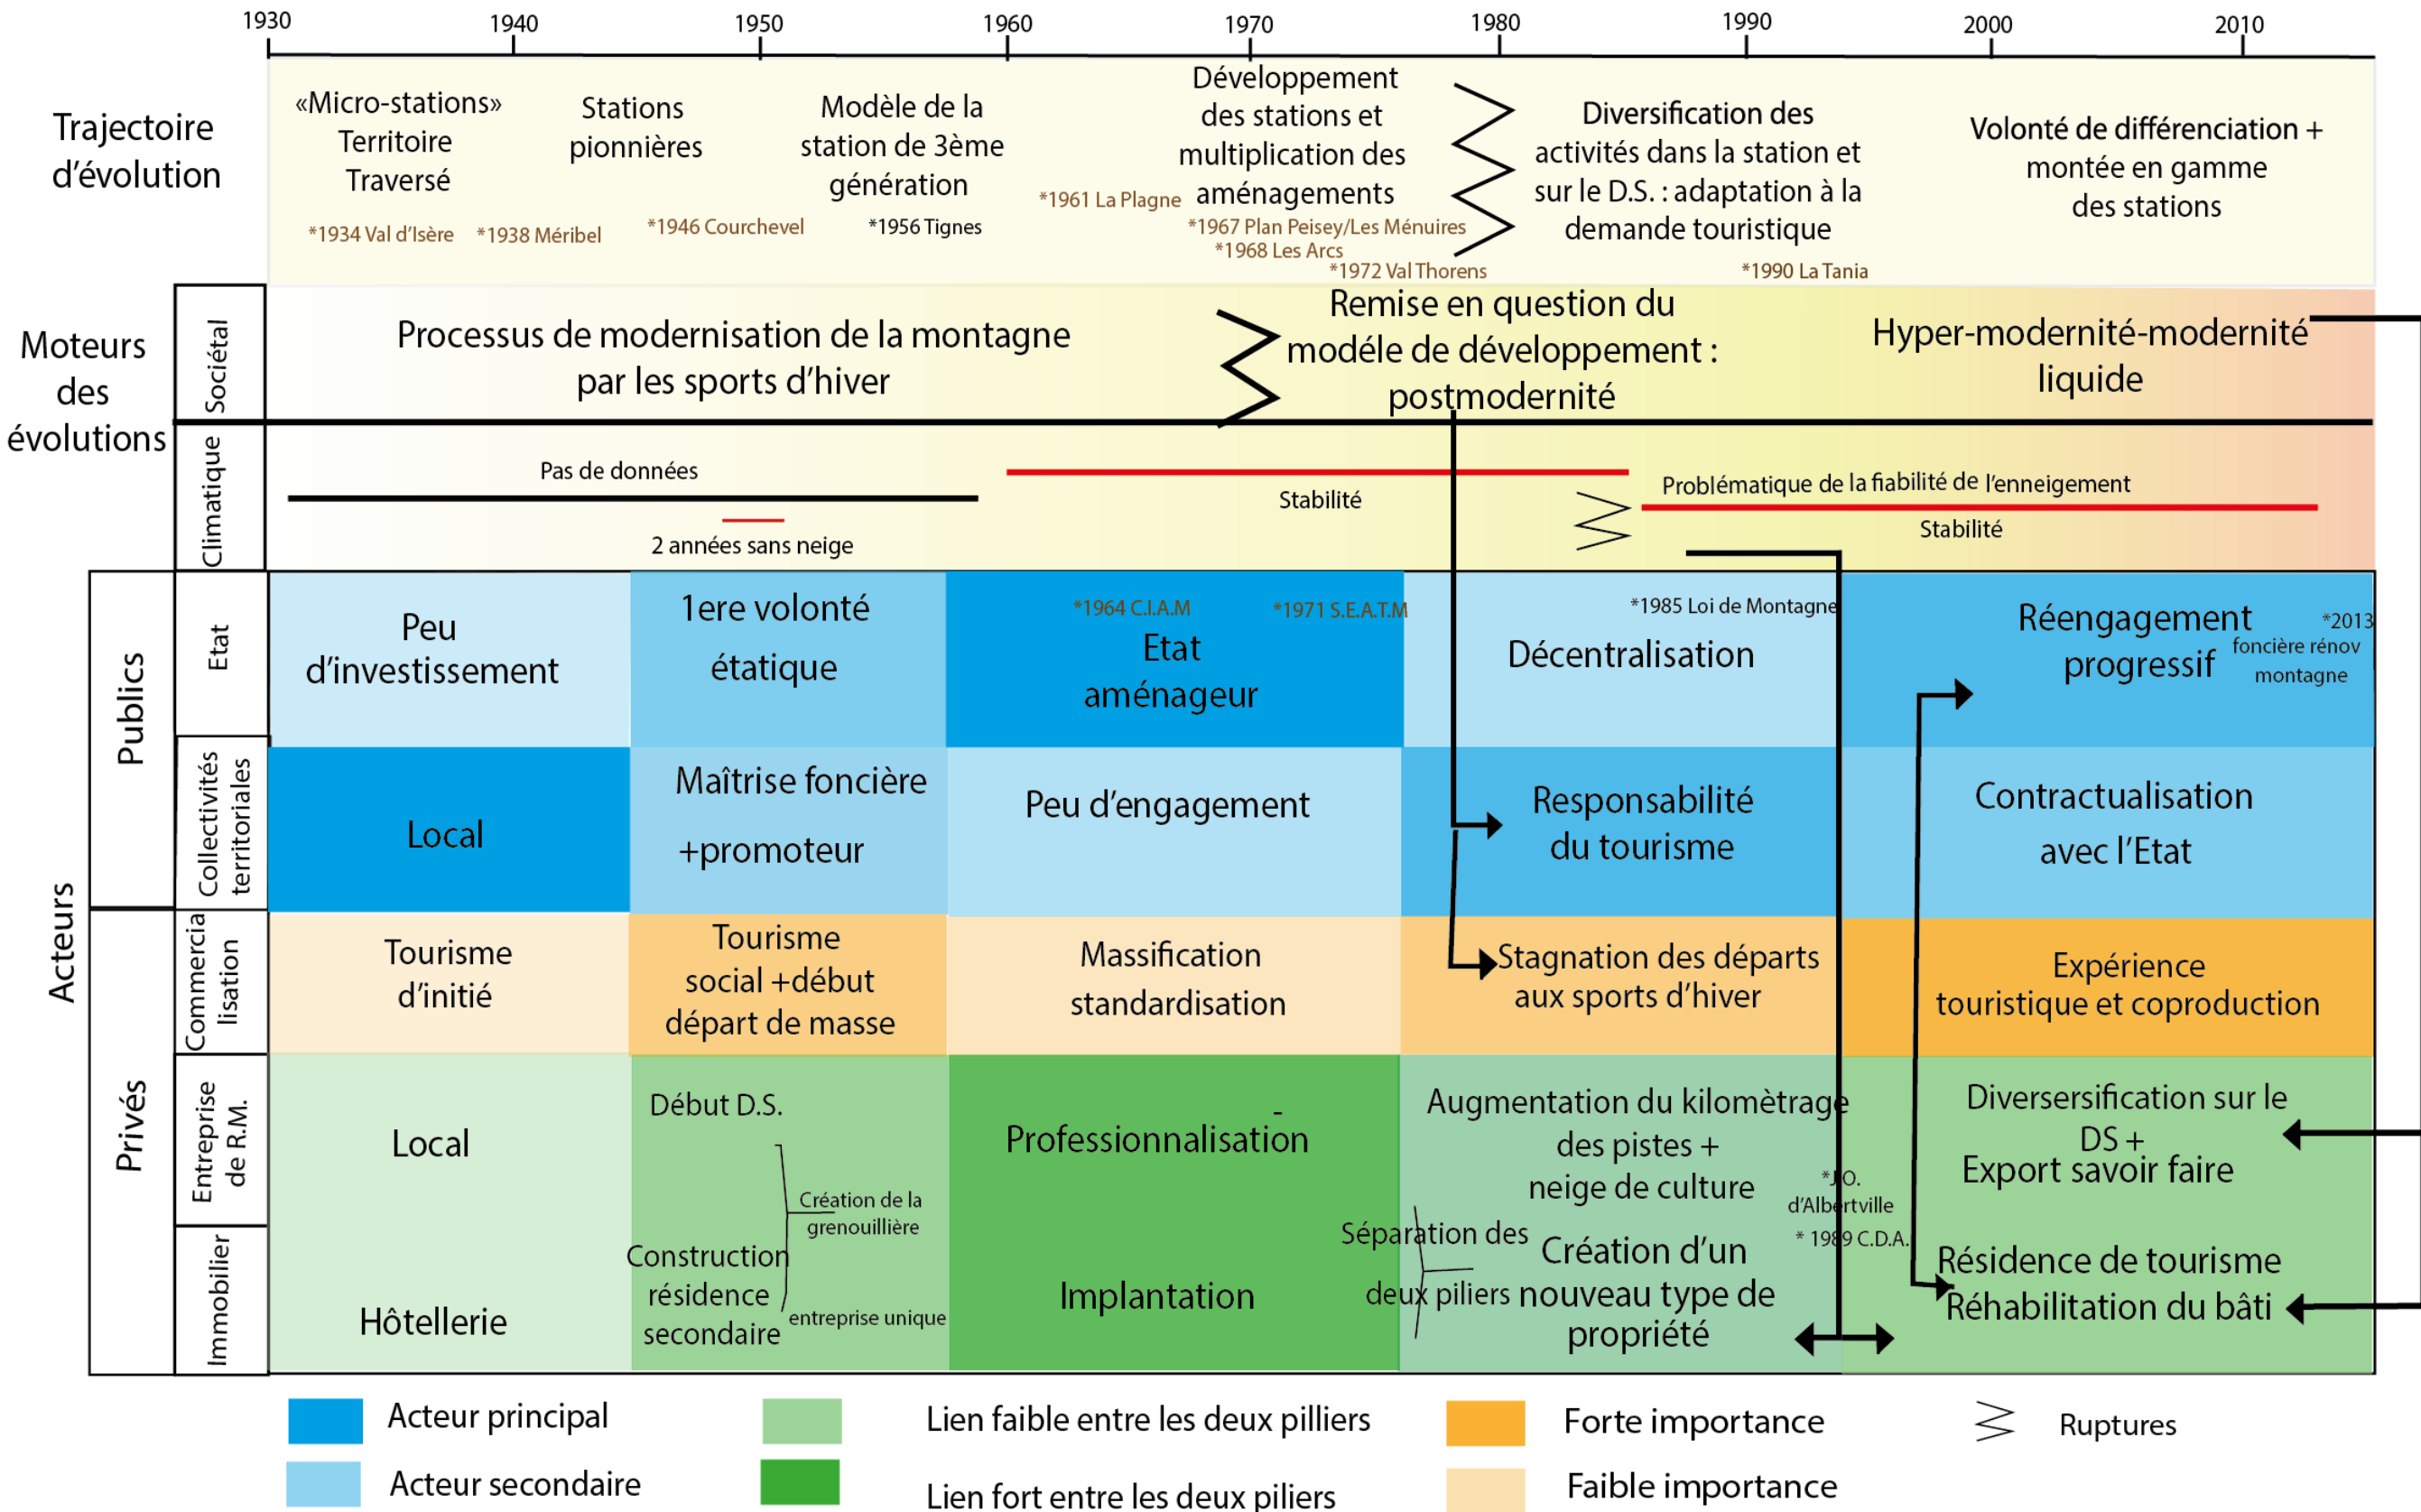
1930 1940 1950 1960 1970 1980 1990 2000 2010

Trajectoire d'évolution

«Micro-stations» Territoire Traversé
*1934 Val d'Isère
*1938 Méribel
Stations pionnières
*1946 Courchevel
Modèle de la station de 3ème génération
*1956 Tignes
*1961 La Plagne
Développement des stations et multiplication des aménagements
*1967 Plan Peisey/Les Ménuires
*1968 Les Arcs
*1972 Val Thorens
Diversification des activités dans la station et sur le D.S. : adaptation à la demande touristique
*1990 La Tania
Volonté de différenciation + montée en gamme des stations

Moteurs des évolutions

Sociétal
Processus de modernisation de la montagne par les sports d'hiver
Remise en question du modéle de développement : postmodernité
Hyper-modernité-modernité liquide

Climatique
Pas de données
2 années sans neige
Stabilité
Problématique de la fiabilité de l'enneigement
Stabilité

Acteurs
Publics
Etat
Peu d'investissement
1ere volonté étatique
*1964 C.I.A.M
*1971 S.E.A.T.M
Etat aménageur
*1985 Loi de Montagne
Décentralisation
Réengagement progressif
*2013 foncière rénov montagne

Collectivités territoriales
Local
Maîtrise foncière +promoteur
Peu d'engagement
Responsabilité du tourisme
Contractualisation avec l'Etat

Privés
Commercialisation
Tourisme d'initié
Tourisme social +début départ de masse
Massification standardisation
Stagnation des départs aux sports d'hiver
Expérience touristique et coproduction

Entreprise de R.M.
Local
Début D.S.
Création de la grenouillière
Professionnalisation
Augmentation du kilomètrage des pistes + neige de culture
*J.O. d'Albertville
* 1989 C.D.A.
Diversersification sur le DS + Export savoir faire

Immobilier
Hôtellerie
Construction résidence secondaire
entreprise unique
Implantation
Séparation des deux piliers
Création d'un nouveau type de propriété
Résidence de tourisme Réhabilitation du bâti

Acteur principal
Acteur secondaire
Lien faible entre les deux pilliers
Lien fort entre les deux piliers
Forte importance
Faible importance
Ruptures